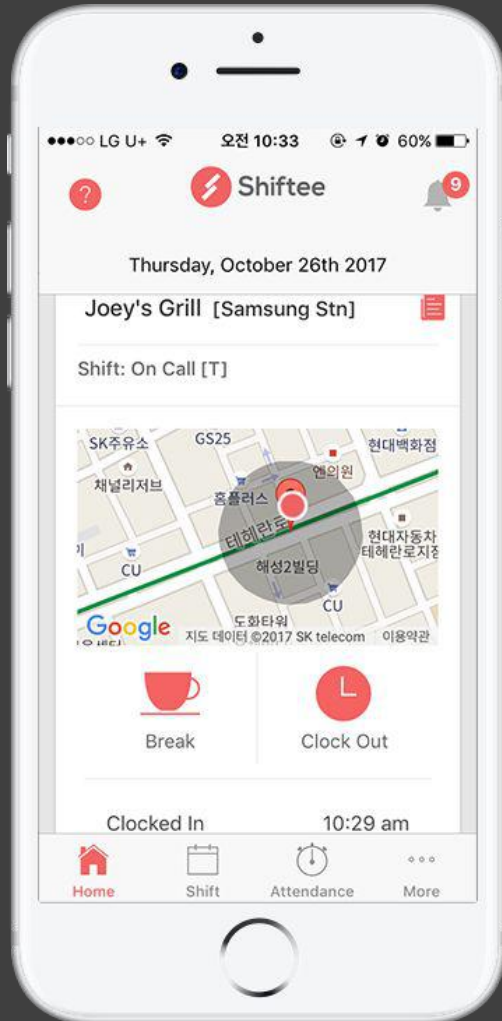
●●●○○ LG U+ 오전 10:33 60%

?

Shiftee

9

Thursday, October 26th 2017

Joey's Grill [Samsung Stn]

Shift: On Call [T]

SK주유소
GS25
현대백화점
채널리저브
엔의원
홈플러스
테헤란로
현대자동차 테헤란로지점
CU
해성2빌딩
CU
도화타워
Google 지도 데이터 ©2017 SK telecom 이용약관

Break

Clock Out

Clocked In 10:29 am

Home
Shift
Attendance
More